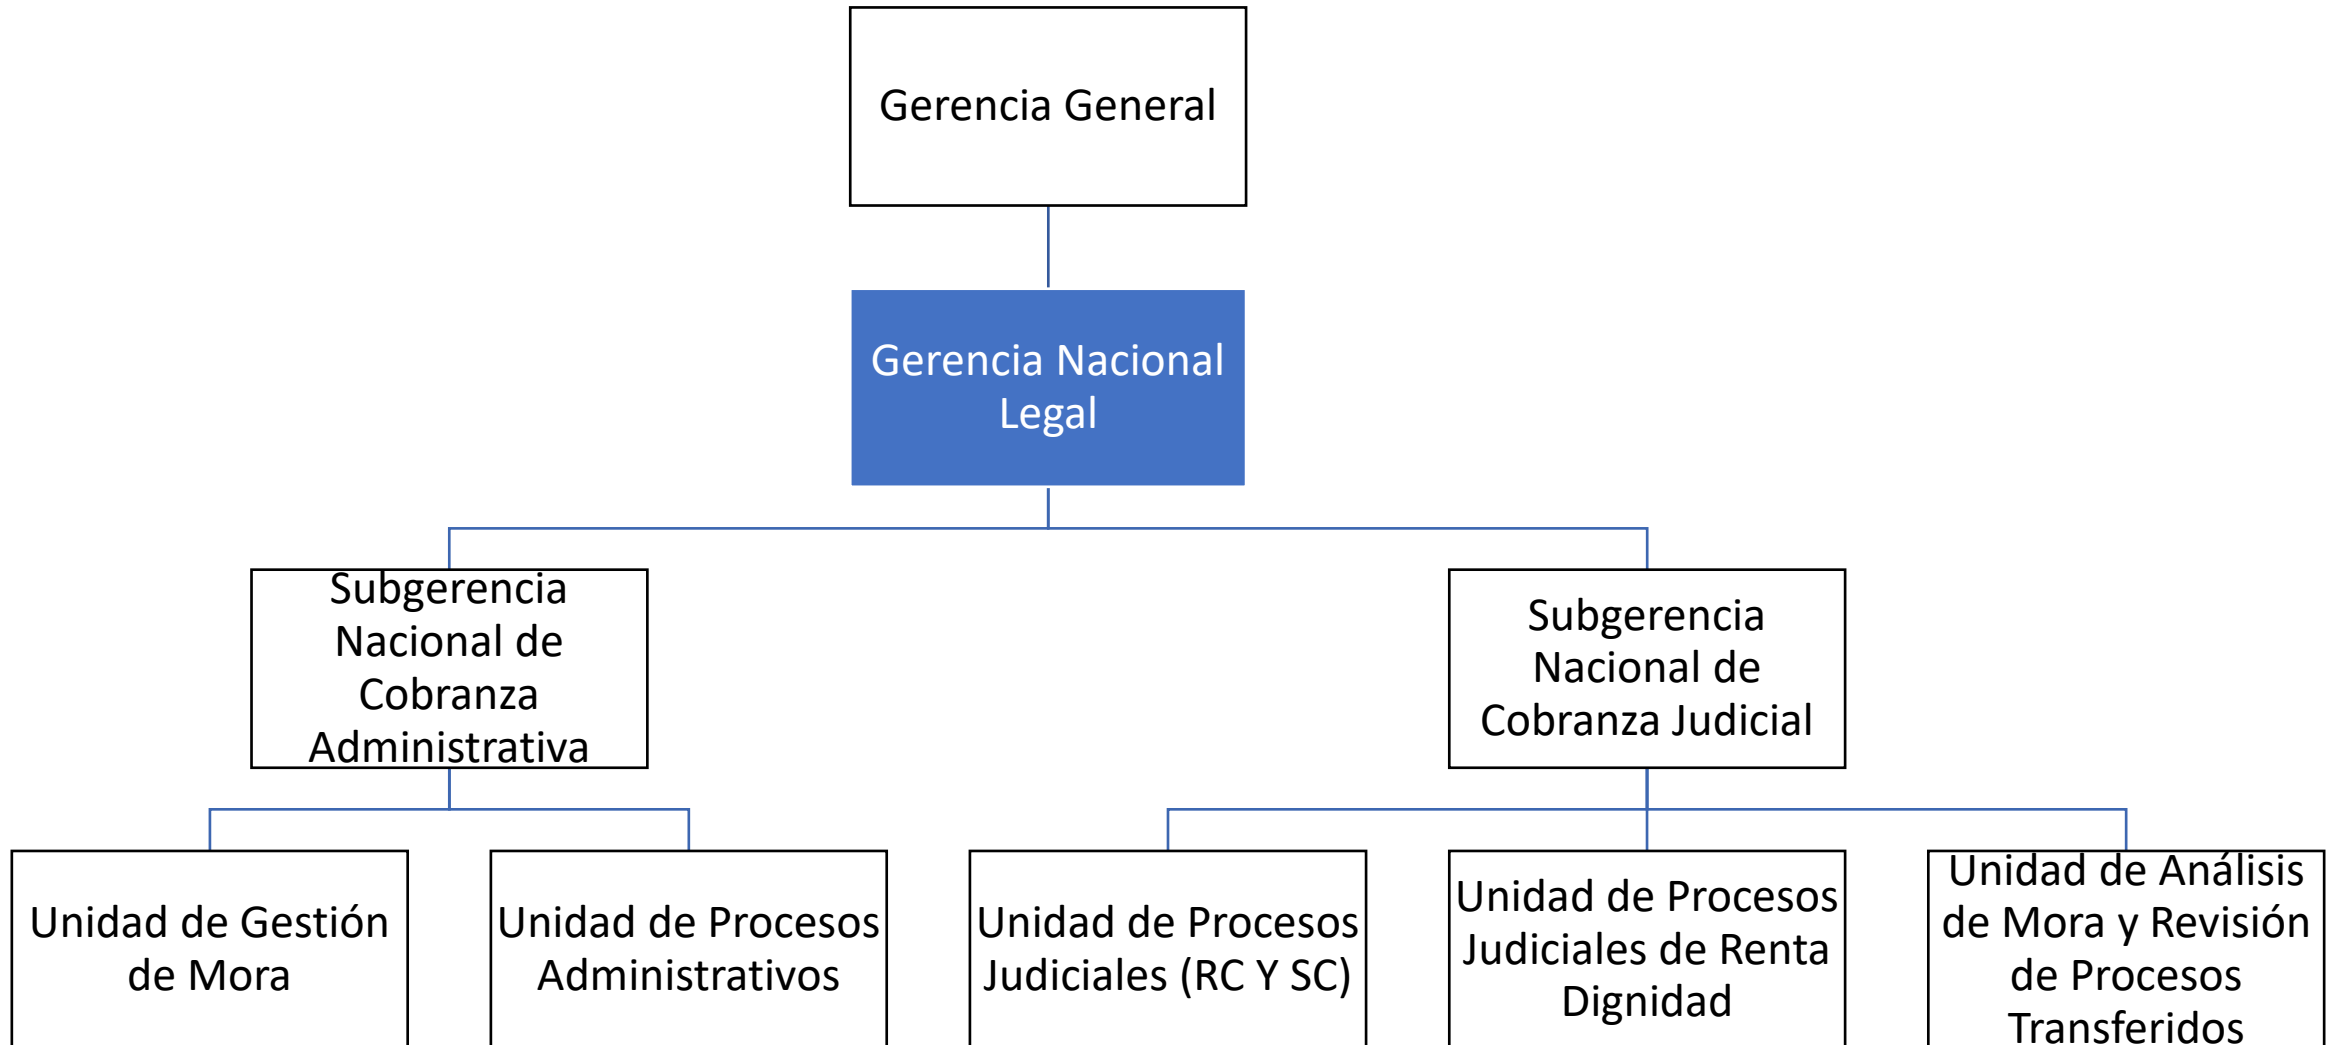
Gerencia General

Gerencia Nacional Legal

Subgerencia Nacional de Cobranza Administrativa

Subgerencia Nacional de Cobranza Judicial

Unidad de Gestión de Mora

Unidad de Procesos Administrativos

Unidad de Procesos Judiciales (RC Y SC)

Unidad de Procesos Judiciales de Renta Dignidad

Unidad de Análisis de Mora y Revisión de Procesos Transferidos